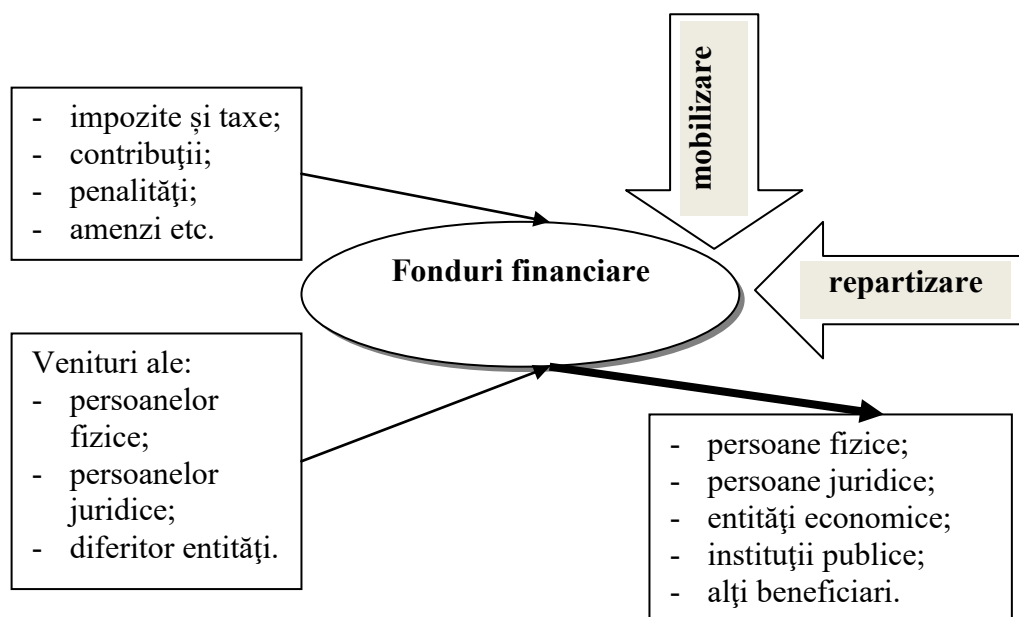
- impozite și taxe;
- contribuţii;
- penalităţi;
- amenzi etc.

mobilizare

Fonduri financiare

repartizare

Venituri ale:
- persoanelor fizice;
- persoanelor juridice;
- diferitor entităţi.

- persoane fizice;
- persoane juridice;
- entităţi economice;
- instituţii publice;
- alţi beneficiari.